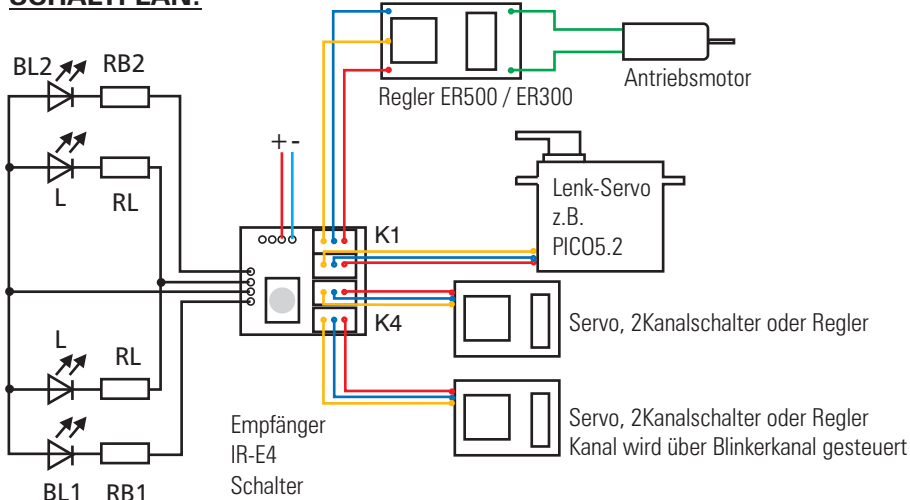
SCHALTPLAN:

BL2 RB2

L RL

+ -

Regler ER500 / ER300

Antriebsmotor

Lenk-Servo z.B. PICO5.2

K1

K4

Servo, 2Kanalschalter oder Regler

L RL

Servo, 2Kanalschalter oder Regler
Kanal wird über Blinkerkanal gesteuert

Empfänger
IR-E4
Schalter

BL1 RB1